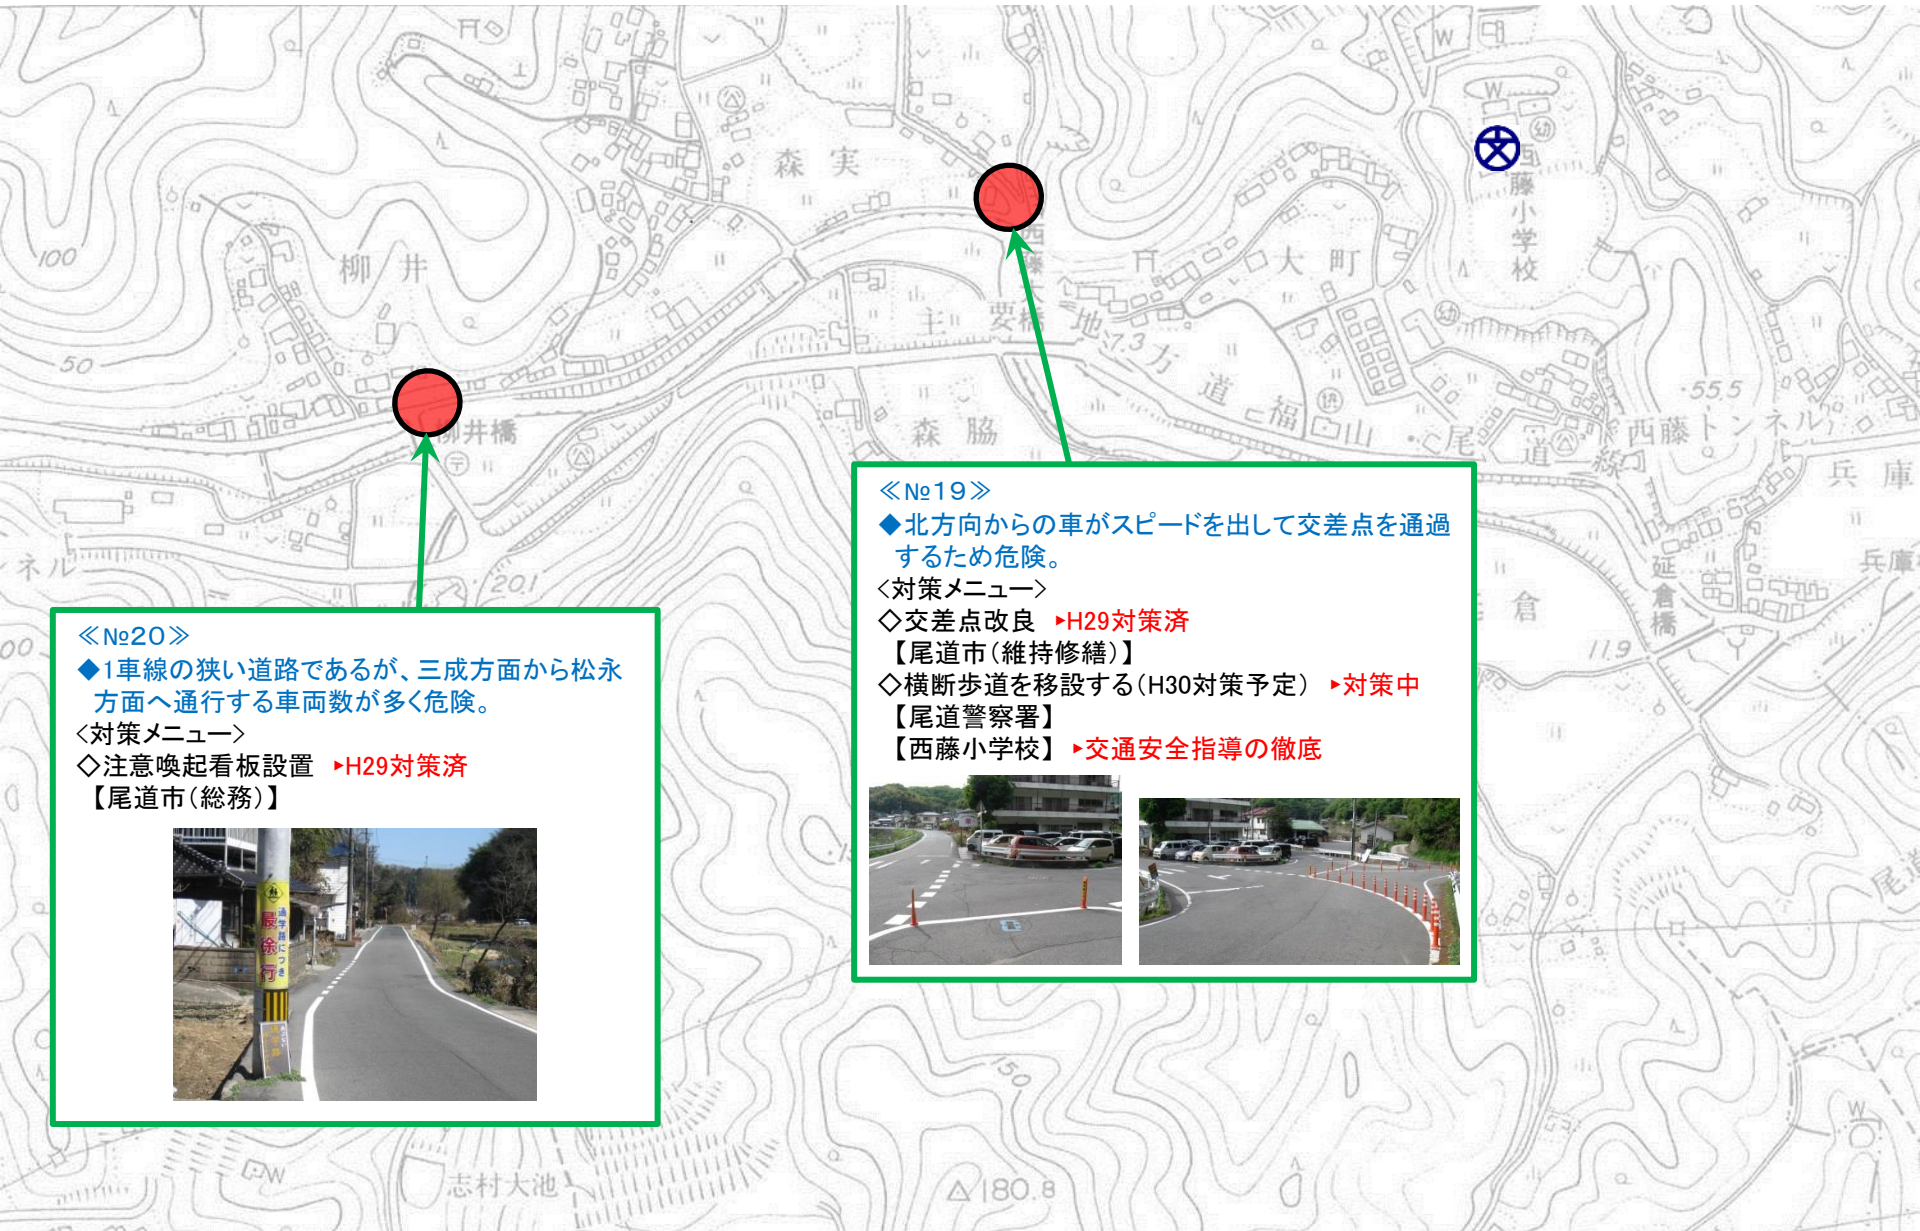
森 実

藤小学校

柳 井

100

50

柳井橋

大 町

要 地

73

方 道

福山

尾道

森 脇

55.5

西藤トンネル

兵 庫

兵庫

ネル

201

倉

延倉橋

11.9

≪№19≫
◆北方向からの車がスピードを出して交差点を通過するため危険。
<対策メニュー>
◇交差点改良 ▸H29対策済
【尾道市(維持修繕)】
◇横断歩道を移設する(H30対策予定) ▸対策中
【尾道警察署】
【西藤小学校】 ▸交通安全指導の徹底

≪№20≫
◆1車線の狭い道路であるが、三成方面から松永方面へ通行する車両数が多く危険。
<対策メニュー>
◇注意喚起看板設置 ▸H29対策済
【尾道市(総務)】

通学路につき 最徐行

150

志村大池

180.8